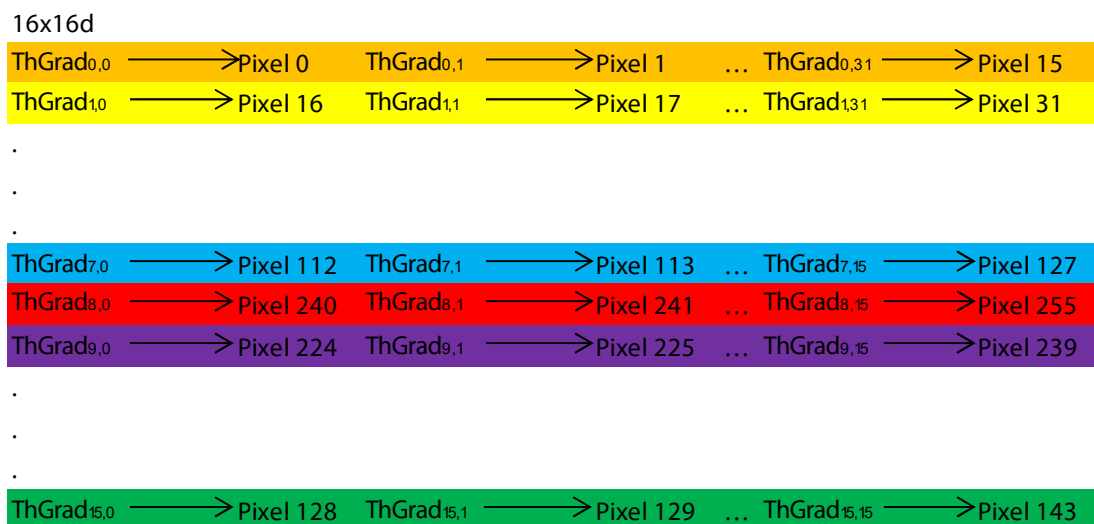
16x16d

ThGrad$_{0,0}$ → Pixel 0 ThGrad$_{0,1}$ → Pixel 1 … ThGrad$_{0,31}$ → Pixel 15

ThGrad$_{1,0}$ → Pixel 16 ThGrad$_{1,1}$ → Pixel 17 … ThGrad$_{1,31}$ → Pixel 31

.

.

.

ThGrad$_{7,0}$ → Pixel 112 ThGrad$_{7,1}$ → Pixel 113 … ThGrad$_{7,15}$ → Pixel 127

ThGrad$_{8,0}$ → Pixel 240 ThGrad$_{8,1}$ → Pixel 241 … ThGrad$_{8,15}$ → Pixel 255

ThGrad$_{9,0}$ → Pixel 224 ThGrad$_{9,1}$ → Pixel 225 … ThGrad$_{9,15}$ → Pixel 239

.

.

.

ThGrad$_{15,0}$ → Pixel 128 ThGrad$_{15,1}$ → Pixel 129 … ThGrad$_{15,15}$ → Pixel 143